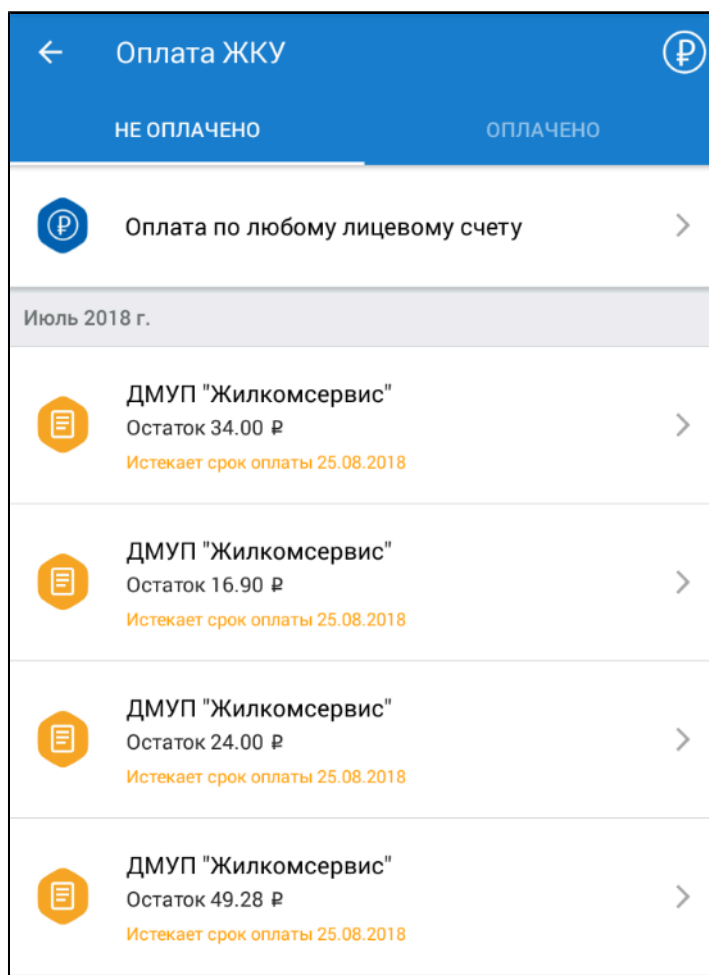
Оплата ЖКУ

НЕ ОПЛАЧЕНО

ОПЛАЧЕНО

Оплата по любому лицевому счету

Июль 2018 г.

ДМУП "Жилкомсервис"
Остаток 34.00 ₽
Истекает срок оплаты 25.08.2018

ДМУП "Жилкомсервис"
Остаток 16.90 ₽
Истекает срок оплаты 25.08.2018

ДМУП "Жилкомсервис"
Остаток 24.00 ₽
Истекает срок оплаты 25.08.2018

ДМУП "Жилкомсервис"
Остаток 49.28 ₽
Истекает срок оплаты 25.08.2018